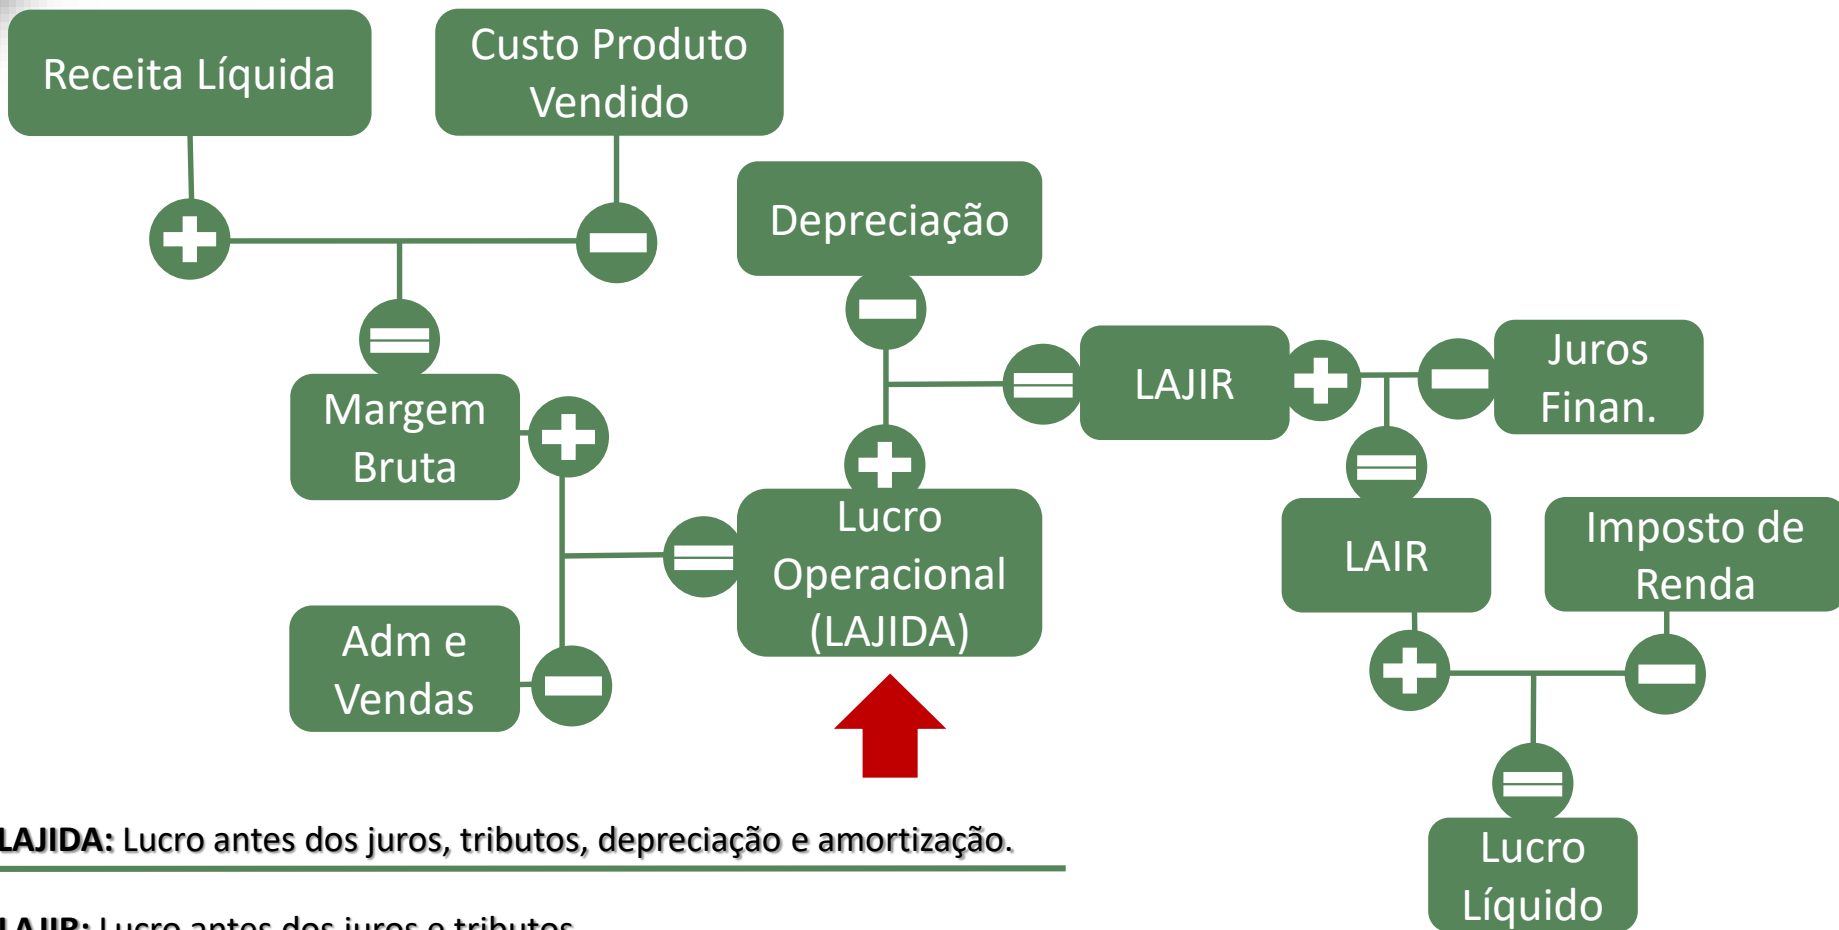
Receita Líquida

Custo Produto Vendido

Depreciação

Margem Bruta

LAJIR

Juros Finan.

Lucro Operacional (LAJIDA)

LAIR

Imposto de Renda

Adm e Vendas

Lucro Líquido

LAJIDA: Lucro antes dos juros, tributos, depreciação e amortização.

LAJIR: Lucro antes dos juros e tributos.